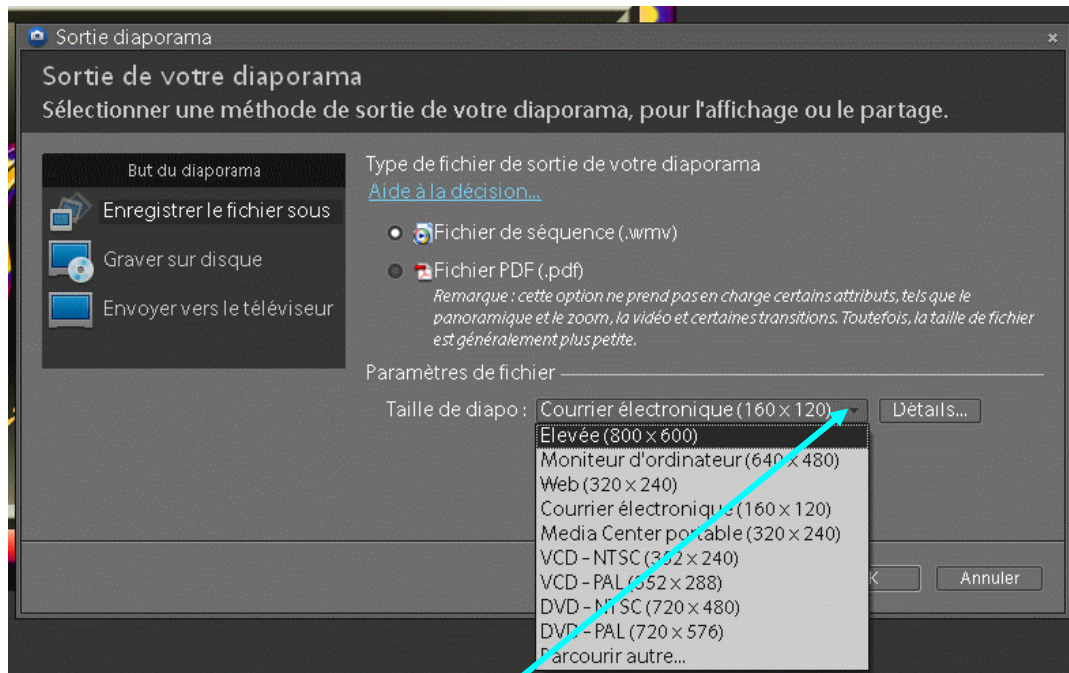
Sortie diaporama

Sortie de votre diaporama
Sélectionner une méthode de sortie de votre diaporama, pour l'affichage ou le partage.

But du diaporama
Enregistrer le fichier sous
Graver sur disque
Envoyer vers le téléviseur

Type de fichier de sortie de votre diaporama
Aide à la décision...

Fichier de séquence (.wmv)
Fichier PDF (.pdf)
Remarque : cette option ne prend pas en charge certains attributs, tels que le panoramique et le zoom, la vidéo et certaines transitions. Toutefois, la taille de fichier est généralement plus petite.

Paramètres de fichier
Taille de diapo : Courrier électronique (160 x 120) Détails...
Elevée (800 x 600)
Moniteur d'ordinateur (640 x 480)
Web (320 x 240)
Courrier électronique (160 x 120)
Media Center portable (320 x 240)
VCD - NTSC (352 x 240)
VCD - PAL (352 x 288)
DVD - NTSC (720 x 480)
DVD - PAL (720 x 576)
Parcourir autre...

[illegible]K Annuler